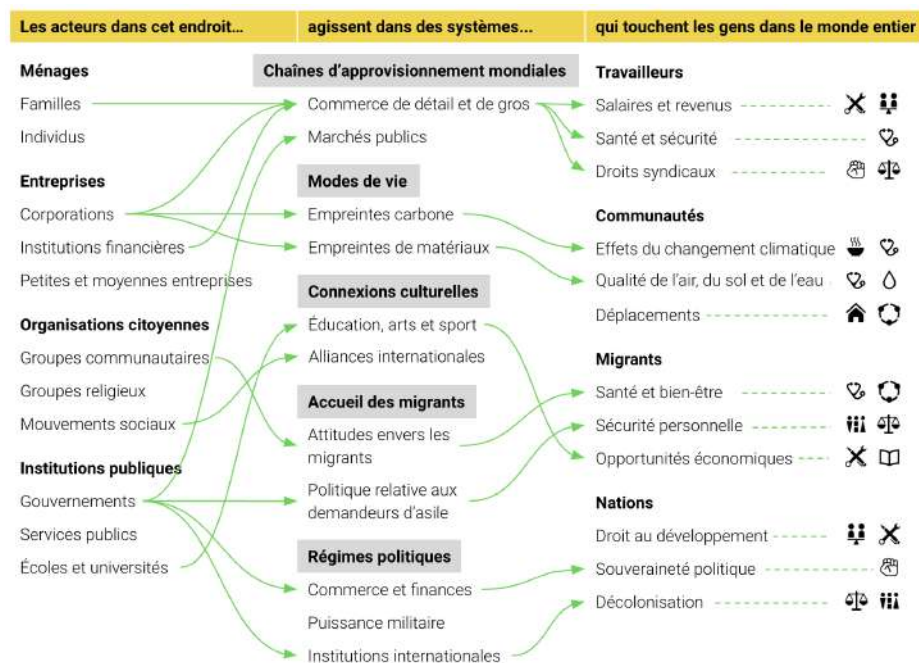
Les acteurs dans cet endroit...

Ménages
Familles
Individus

Entreprises
Corporations
Institutions financières
Petites et moyennes entreprises

Organisations citoyennes
Groupes communautaires
Groupes religieux
Mouvements sociaux

Institutions publiques
Gouvernements
Services publics
Écoles et universités

agissent dans des systèmes...

Chaînes d'approvisionnement mondiales
Commerce de détail et de gros
Marchés publics

Modes de vie
Empreintes carbone
Empreintes de matériaux

Connexions culturelles
Éducation, arts et sport
Alliances internationales

Accueil des migrants
Attitudes envers les migrants
Politique relative aux demandeurs d'asile

Régimes politiques
Commerce et finances
Puissance militaire
Institutions internationales

qui touchent les gens dans le monde entier

Travailleurs
Salaires et revenus
Santé et sécurité
Droits syndicaux

Communautés
Effets du changement climatique
Qualité de l'air, du sol et de l'eau
Déplacements

Migrants
Santé et bien-être
Sécurité personnelle
Opportunités économiques

Nations
Droit au développement
Souveraineté politique
Décolonisation